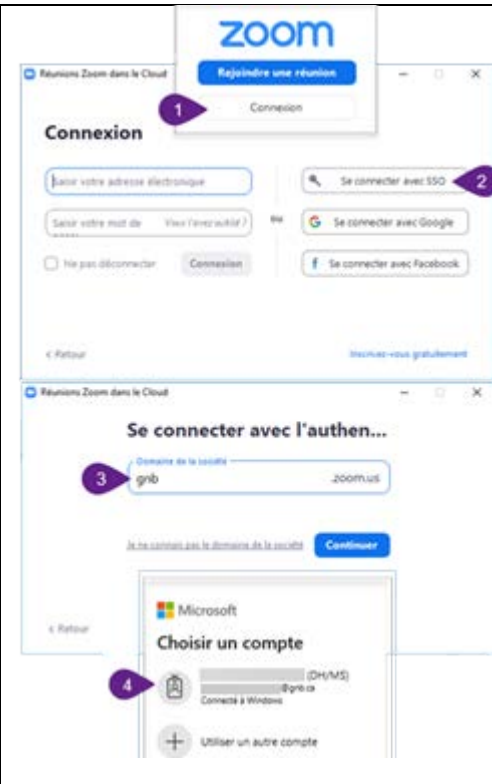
zoom

Rejoindre une réunion

1

Connexion

Réunions Zoom dans le Cloud

Connexion

Saisir votre adresse électronique

Saisir votre mot de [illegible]

Vous l'avez oublié ?

Ne pas déconnecter

Connexion

ou

Se connecter avec SSO

2

Se connecter avec Google

Se connecter avec Facebook

< Retour

Inscrivez-vous gratuitement

Réunions Zoom dans le Cloud

Se connecter avec l'authen...

Domaine de la société

3

gnb

.zoom.us

Je ne connais pas le domaine de la société

Continuer

< Retour

Microsoft

Choisir un compte

4

(DH/MS)

@gnb.ca

Connecté à Windows

Utiliser un autre compte